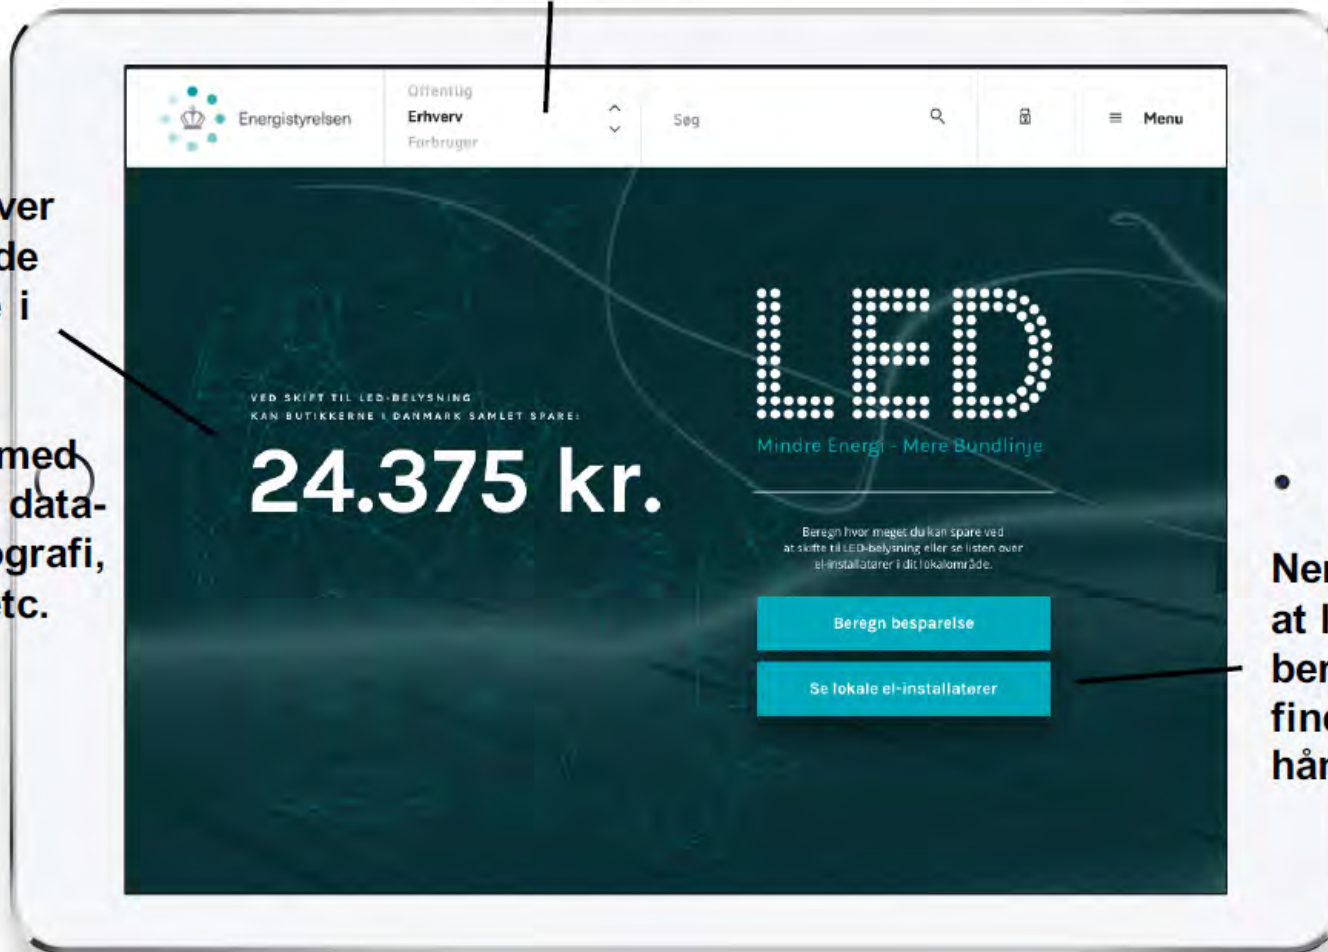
ver
de
i

med
data-
grafi,
tc.

Energistyrelsen

Offentlig
Erhverv
Forbruger

Søg

Menu

VED SKIFT TIL LED-BELYSNING
KAN BUTIKKERNE I DANMARK SAMLET SPARE:

24.375 kr.

LED

Mindre Energi - Mere Bundlinje

Beregn hvor meget du kan spare ved at skifte til LED-belysning eller se listen over el-installatører i dit lokalområde.

Beregn besparelse

Se lokale el-installatører

•

Ne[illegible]
at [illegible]
be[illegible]
fin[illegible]
hå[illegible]